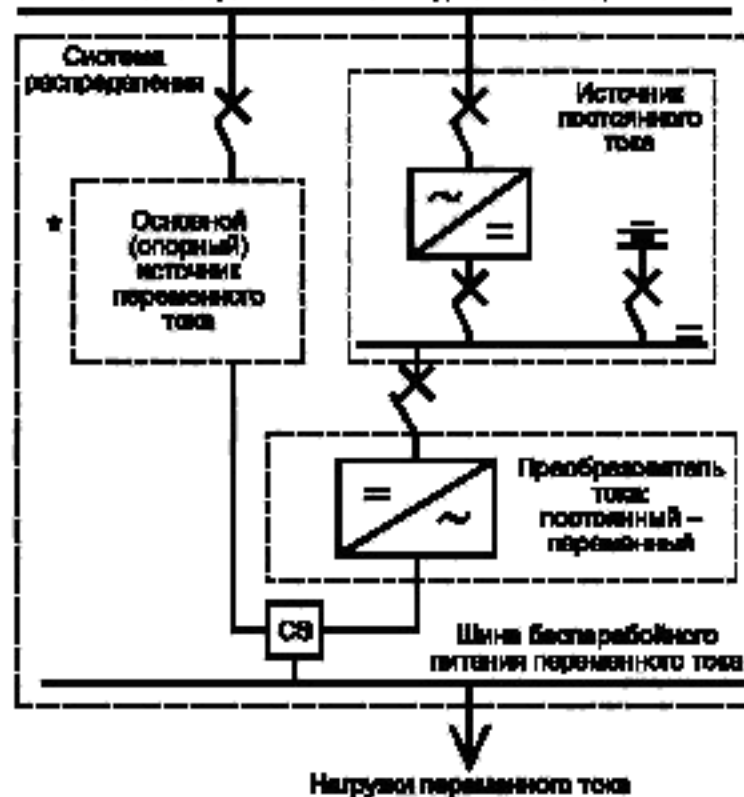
Система распределения

Источник постоянного тока

~

=

=

*

Основной (опорный) источник переменного тока

=

Преобразователь тока: постоянный – переменный

=

~

CS

Шина бесперебойного питания переменного тока

Нагрузки переменного тока